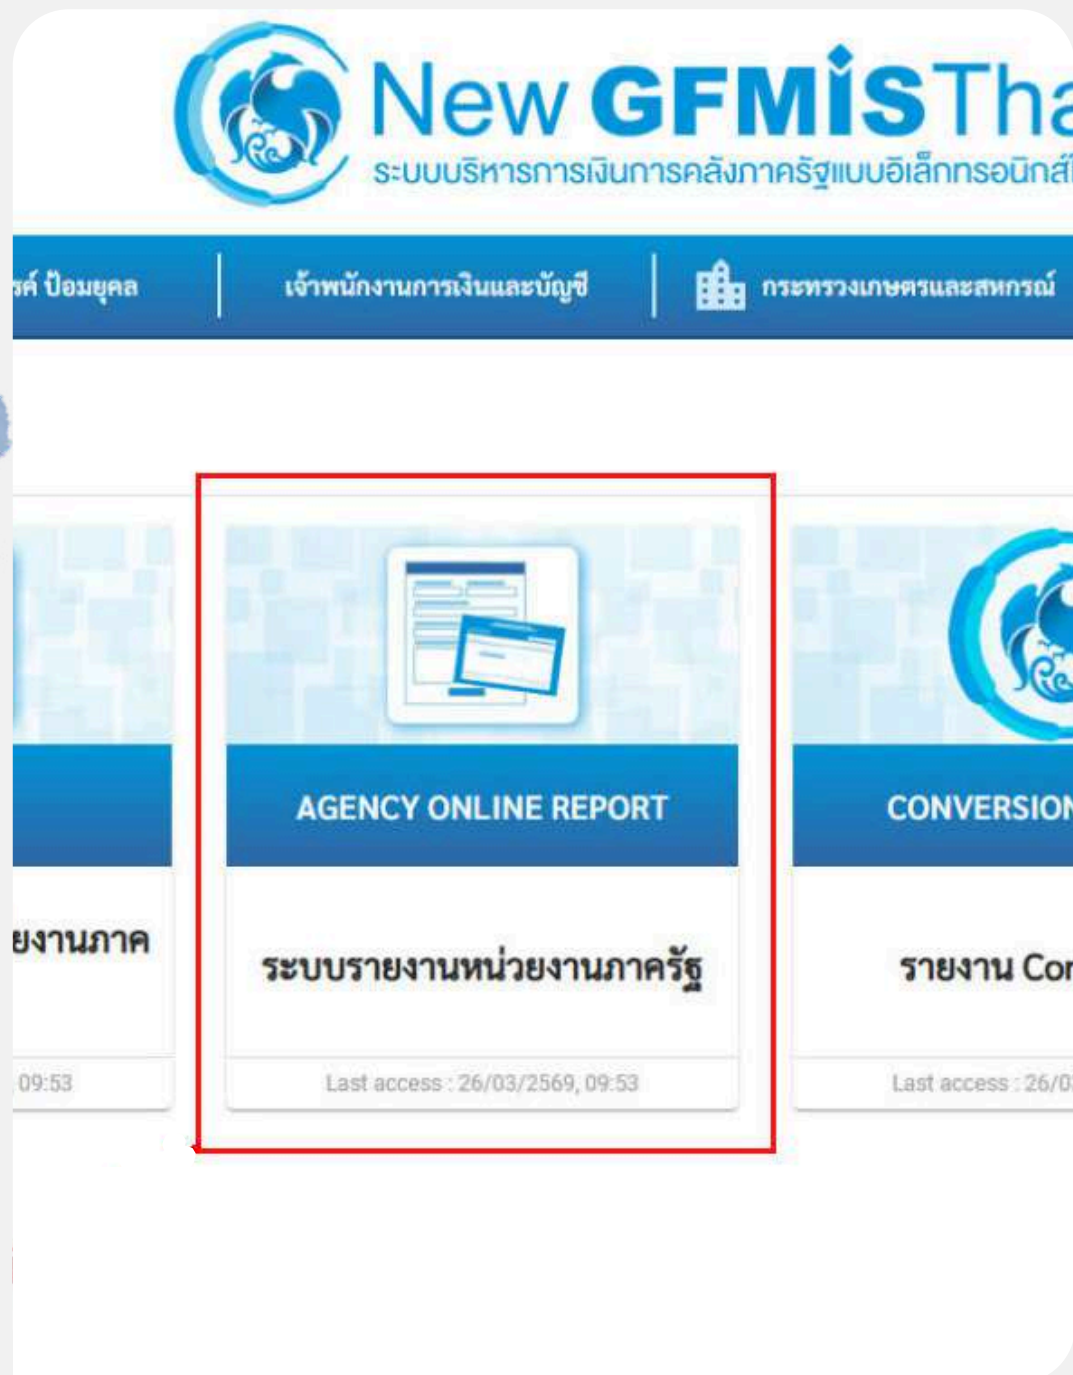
New GFMIS Tha

ระบบบริหารการเงินการคลังภาครัฐแบบอิเล็กทรอนิกส์

รค์ ป้อมยุคล | เจ้าพนักงานการเงินและบัญชี | กระทรวงเกษตรและสหกรณ์

ยงานภาค

09:53

AGENCY ONLINE REPORT

ระบบรายงานหน่วยงานภาครัฐ

Last access : 26/03/2569, 09:53

CONVERSION

รายงาน Cor

Last access : 26/0